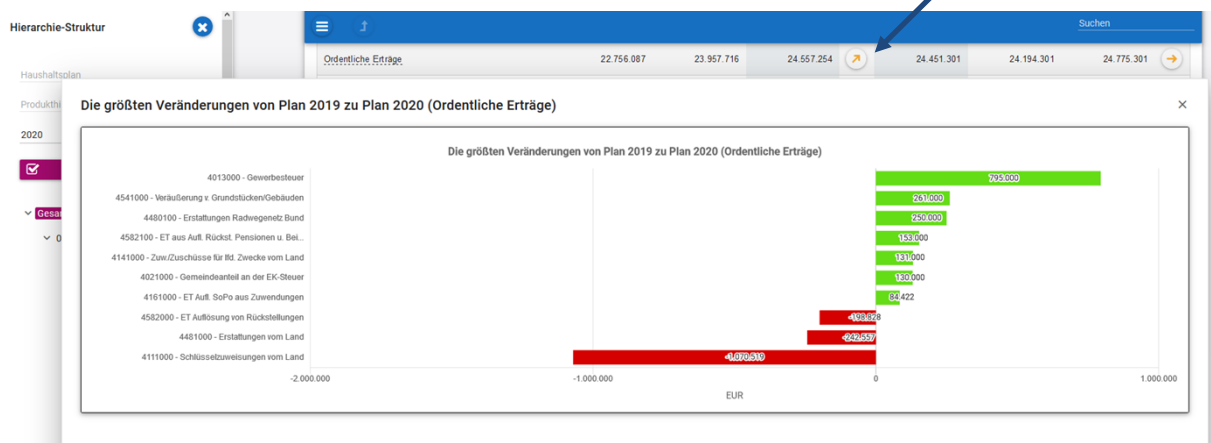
Hierarchie-Struktur

Haushaltsplan

Produkthi

2020

Gesar

0

Suchen

Ordentliche Erträge 22.756.087 23.957.716 24.557.254 24.451.301 24.194.301 24.775.301

Die größten Veränderungen von Plan 2019 zu Plan 2020 (Ordentliche Erträge)

×

Die größten Veränderungen von Plan 2019 zu Plan 2020 (Ordentliche Erträge)

4013000 - Gewerbesteuer 795.000
4541000 - Veräußerung v. Grundstücken/Gebäuden 261.000
4480100 - Erstattungen Radwegenetz Bund 250.000
4582100 - ET aus Aufl. Rückst. Pensionen u. Bei... 153.000
4141000 - Zuw./Zuschüsse für lfd. Zwecke vom Land 131.000
4021000 - Gemeindeanteil an der EK-Steuer 130.000
4161000 - ET Aufl. SoPo aus Zuwendungen 84.422
4582000 - ET Auflösung von Rückstellungen -198.828
4481000 - Erstattungen vom Land -242.557
4111000 - Schlüsselzuweisungen vom Land -1.070.519

-2.000.000 -1.000.000 0 1.000.000

EUR